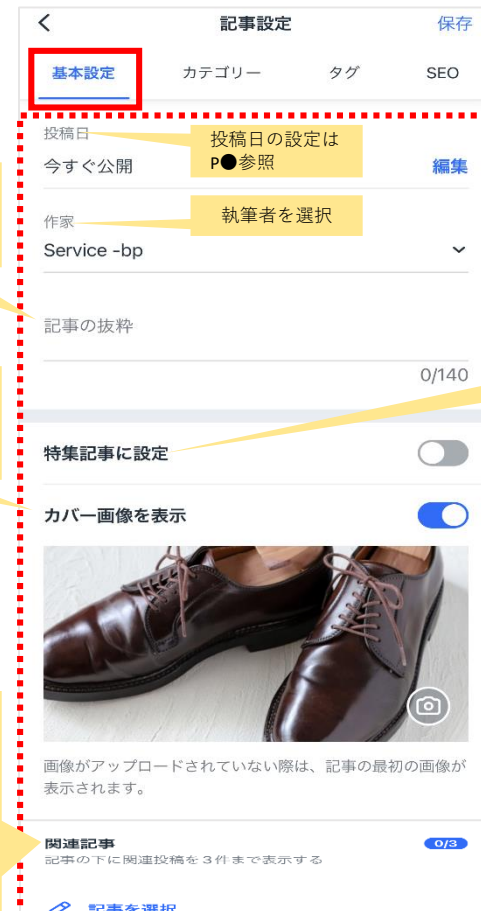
記事設定
保存

基本設定
カテゴリー
タグ
SEO

投稿日
投稿日の設定は
P●参照
今すぐ公開
編集

作家
執筆者を選択
Service -bp

記事の抜粋
0/140

特集記事に設定

カバー画像を表示

画像がアップロードされていない際は、記事の最初の画像が表示されます。

関連記事
0/3
記事の下に関連投稿を 3 件まで表示する

記事を選択